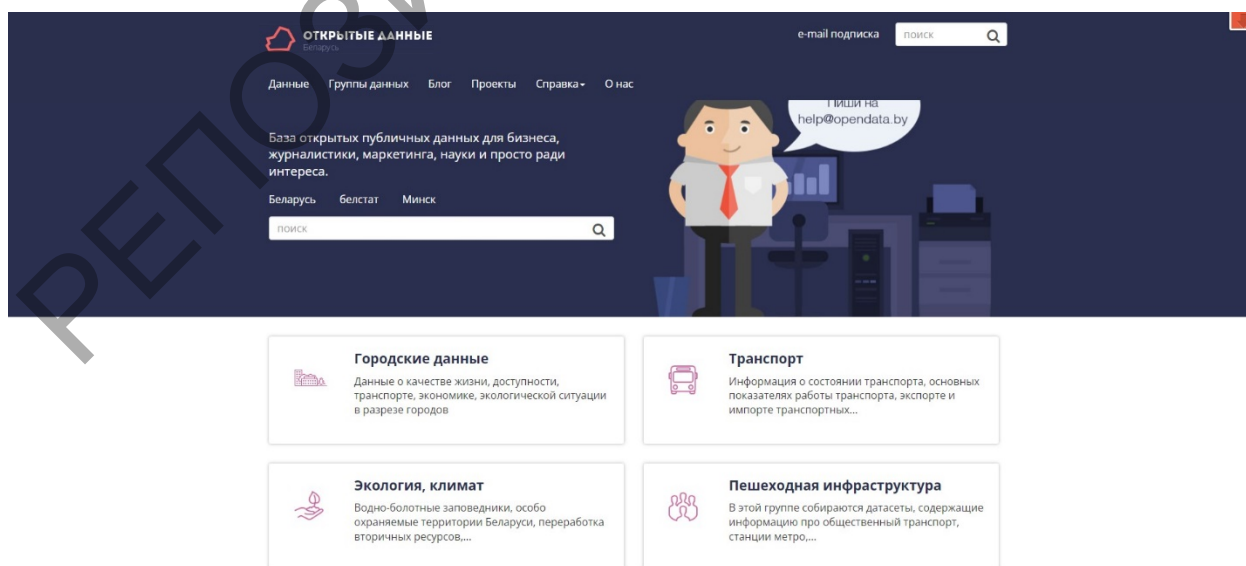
ОТКРЫТЫЕ ДАННЫЕ
Беларусь

e-mail подписка
поиск

Данные Группы данных Блог Проекты Справка О нас

Пиши на help@opendata.by

База открытых публичных данных для бизнеса, журналистики, маркетинга, науки и просто ради интереса.

Беларусь белстат Минск

поиск

Городские данные
Данные о качестве жизни, доступности, транспорте, экономике, экологической ситуации в разрезе городов

Транспорт
Информация о состоянии транспорта, основных показателях работы транспорта, экспорте и импорте транспортных...

Экология, климат
Водно-болотные заповедники, особо охраняемые территории Беларуси, переработка вторичных ресурсов,...

Пешеходная инфраструктура
В этой группе собираются датасеты, содержащие информацию про общественный транспорт, станции метро,...

РЕПОЗ